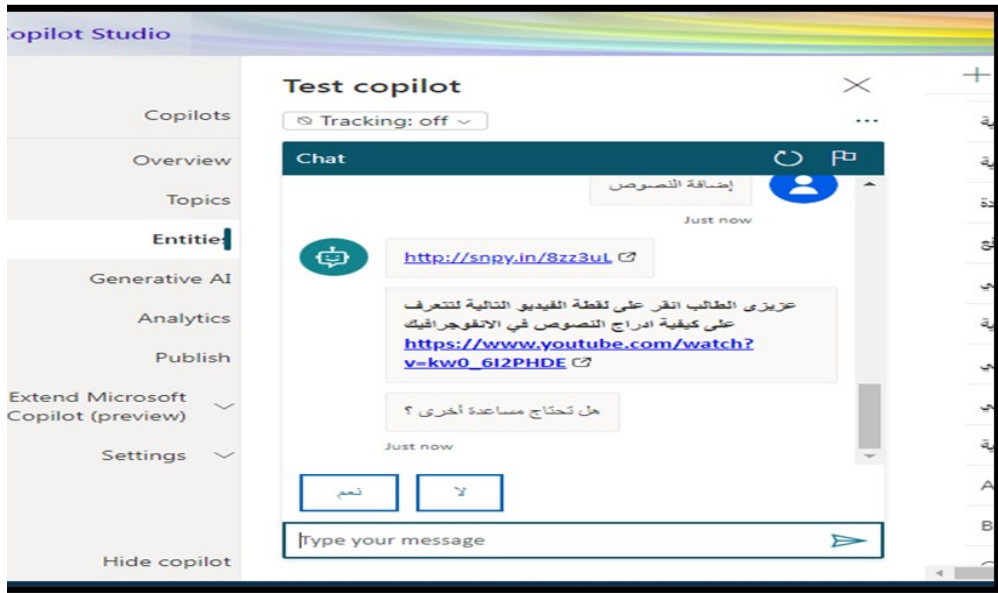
opilot Studio

Copilots
Overview
Topics
Entitie
Generative AI
Analytics
Publish
Extend Microsoft Copilot (preview)
Settings
Hide copilot

Test copilot
Tracking: off
...

Chat

إضافة النصوص
Just now

http://snpy.in/8zz3uL

عزيزى الطالب انقر على لقطة الفيديو التالية لتتعرف على كيفية ادراج النصوص في الانفوجرافيك https://www.youtube.com/watch?v=kw0_6I2PHDE

هل تحتاج مساعدة أخرى ؟
Just now

نعم
لا

Type your message

+
A
B